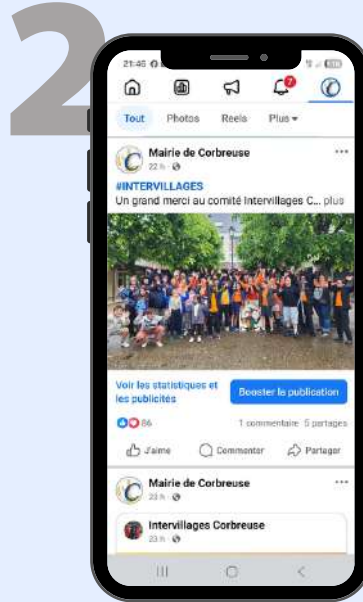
2

21:46

7

Tout Photos Reels Plus ▾

Mairie de Corbreuse
22 h · 

#INTERVILLAGES
Un grand merci au comité Intervillages C... plus

Voir les statistiques et les publicités

Booster la publication

86

1 commentaire 5 partages

J'aime Commenter Partager

Mairie de Corbreuse
23 h · 

Intervillages Corbreuse
23 h ·